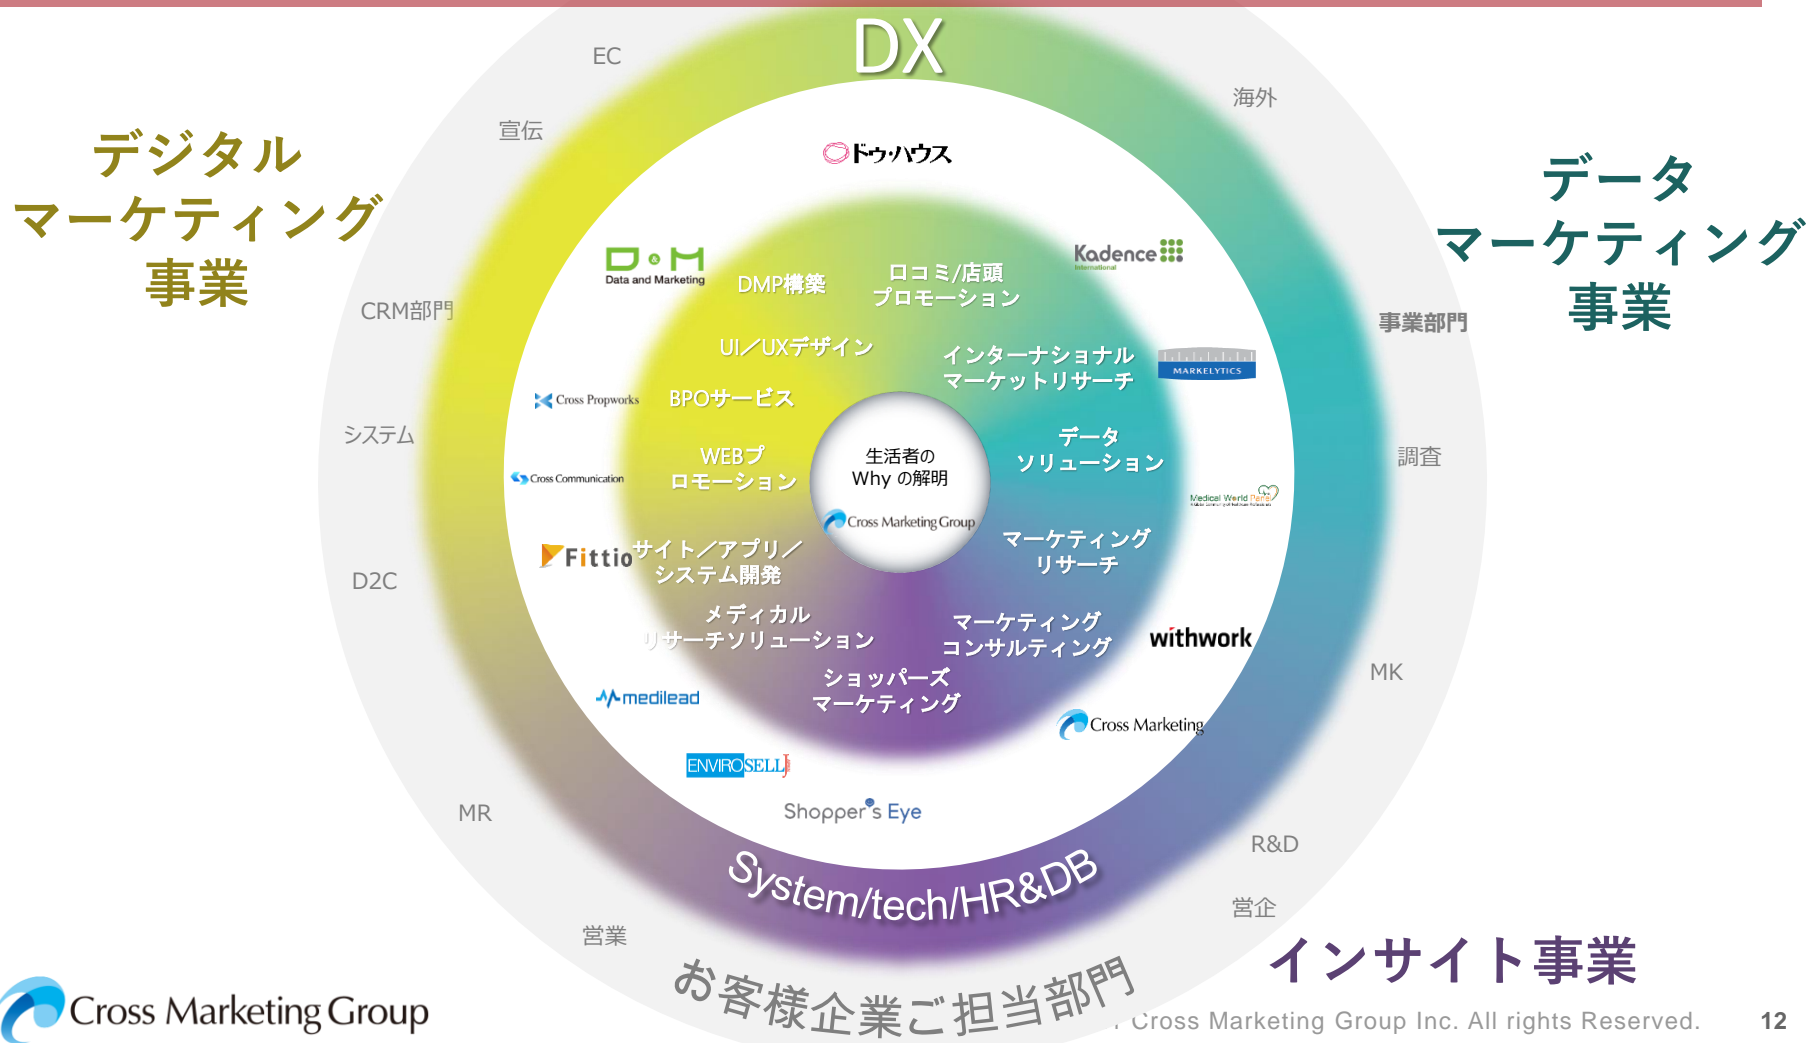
DX

デジタル
マーケティング
事業

データ
マーケティング
事業

インサイト事業

EC
宣伝
CRM部門
システム
D2C
MR
営業
海外
事業部門
調査
MK
R&D
営企

ドゥ・ハウス

D&M
Data and Marketing

DMP構築

口コミ/店頭
プロモーション

Kadence
International

UI／UXデザイン

インターナショナル
マーケットリサーチ

MARKELYTICS

Cross Propworks

BPOサービス

WEBプ
ロモーション

生活者の
Why の解明

Cross Marketing Group

データ
ソリューション

Cross Communication

Medical World Peers

Fittio

サイト／アプリ／
システム開発

マーケティング
リサーチ

メディカル
リサーチソリューション

マーケティング
コンサルティング

withwork

medilead

ショッパーズ
マーケティング

Cross Marketing

ENVIROSELL

Shopper's Eye

System/tech/HR&DB

お客様企業ご担当部門

Cross Marketing Group

Cross Marketing Group Inc. All rights Reserved.

12